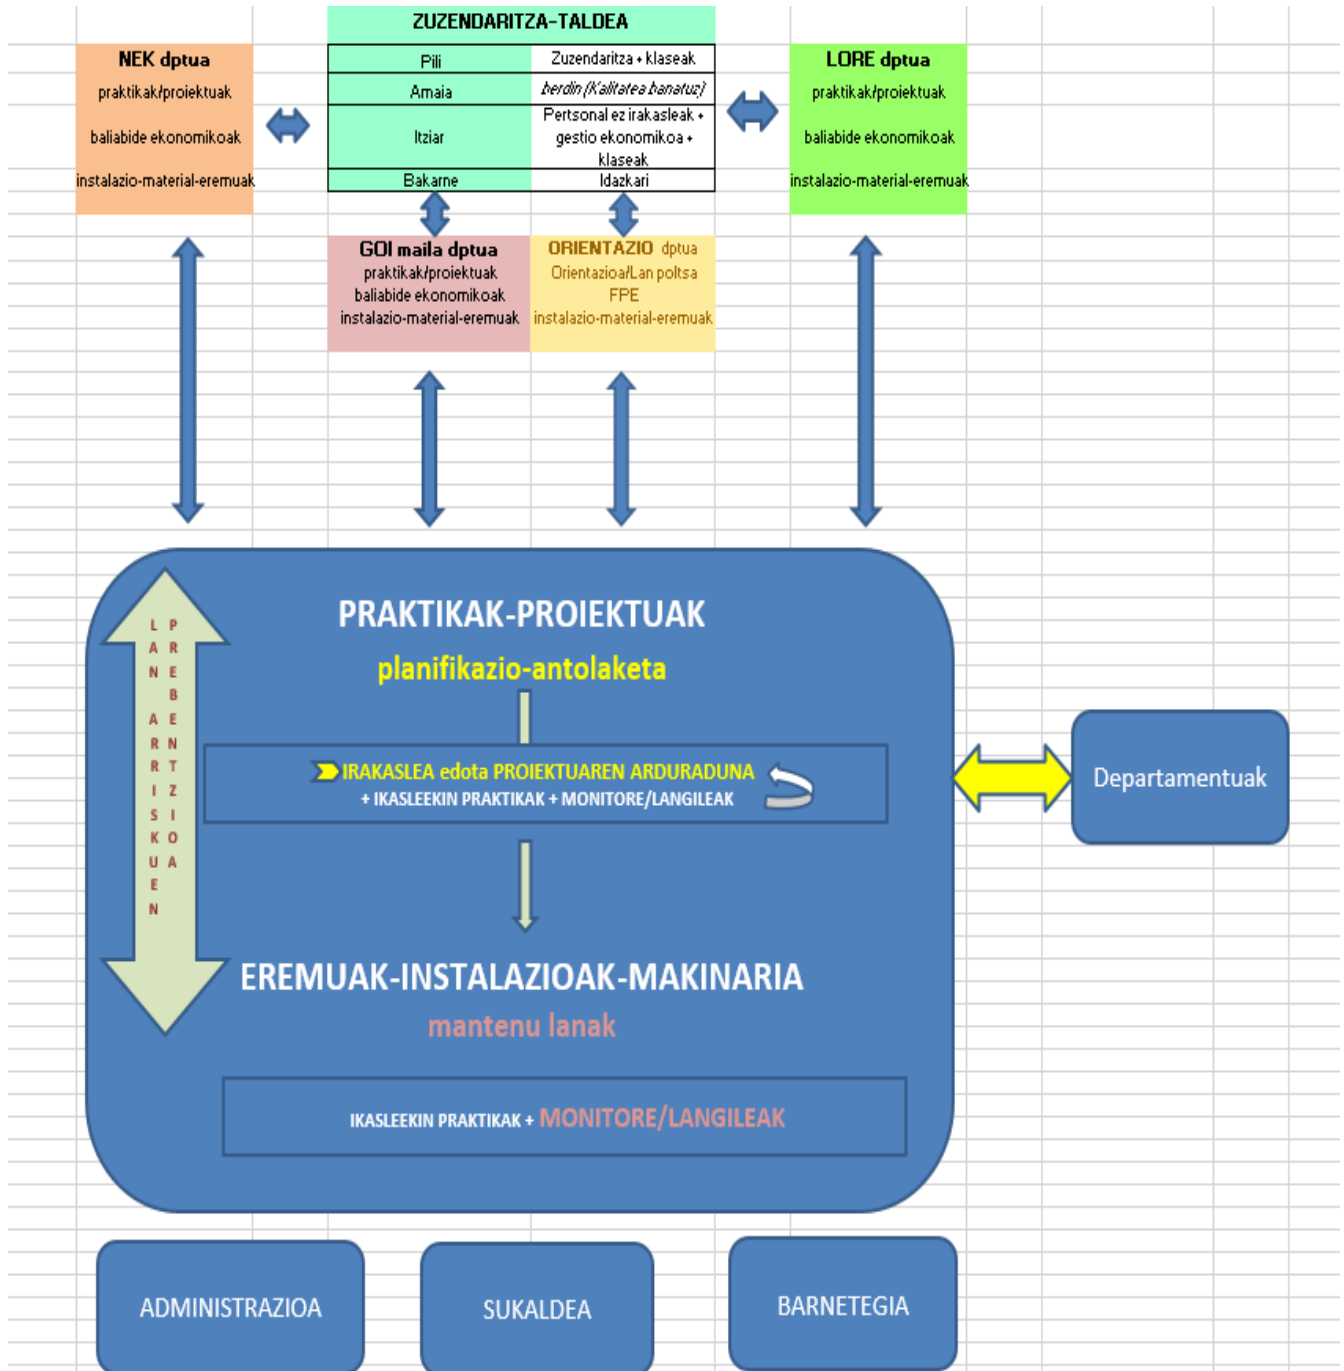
ZUZENDARITZA-TALDEA

| Pili | Zuzendaritza + klaseak |
|---|---|
| Amaia | berdin (Kalitatea banatuz) |
| Itziar | Pertsonal ez irakasleak + gestio ekonomikoa + klaseak |
| Bakarne | Idazkari |

NEK dptua
praktikak/proiektuak
baliabide ekonomikoak
instalazio-material-eremuak

LORE dptua
praktikak/proiektuak
baliabide ekonomikoak
instalazio-material-eremuak

GOI maila dptua
praktikak/proiektuak
baliabide ekonomikoak
instalazio-material-eremuak

ORIENTAZIO dptua
Orientazioa/Lan poltsa
FPE
instalazio-material-eremuak

LAN ARRISKUEN
PREBENTZIOA

PRAKTIKAK-PROIEKTUAK
planifikazio-antolaketa

IRAKASLEA edota PROIEKTUAREN ARDURADUNA
+ IKASLEEKIN PRAKTIKAK + MONITORE/LANGILEAK

EREMUAK-INSTALAZIOAK-MAKINARIA
mantenu lanak

IKASLEEKIN PRAKTIKAK + MONITORE/LANGILEAK

Departamentuak

ADMINISTRAZIOA

SUKALDEA

BARNETEGIA